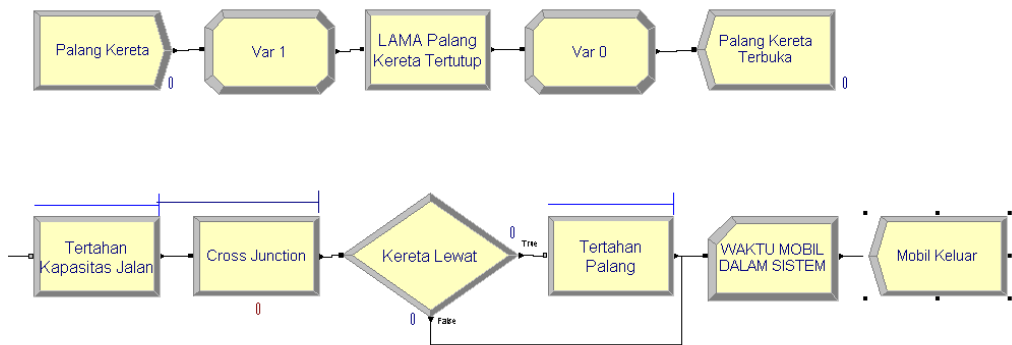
Palang Kereta

0

Var 1

LAMA Palang Kereta Tertutup

Var 0

Palang Kereta Terbuka

0

Tertahan Kapasitas Jalan

Cross Junction

0

Kereta Lewat

0

True

0

False

Tertahan Palang

WAKTU MOBIL DALAM SISTEM

Mobil Keluar